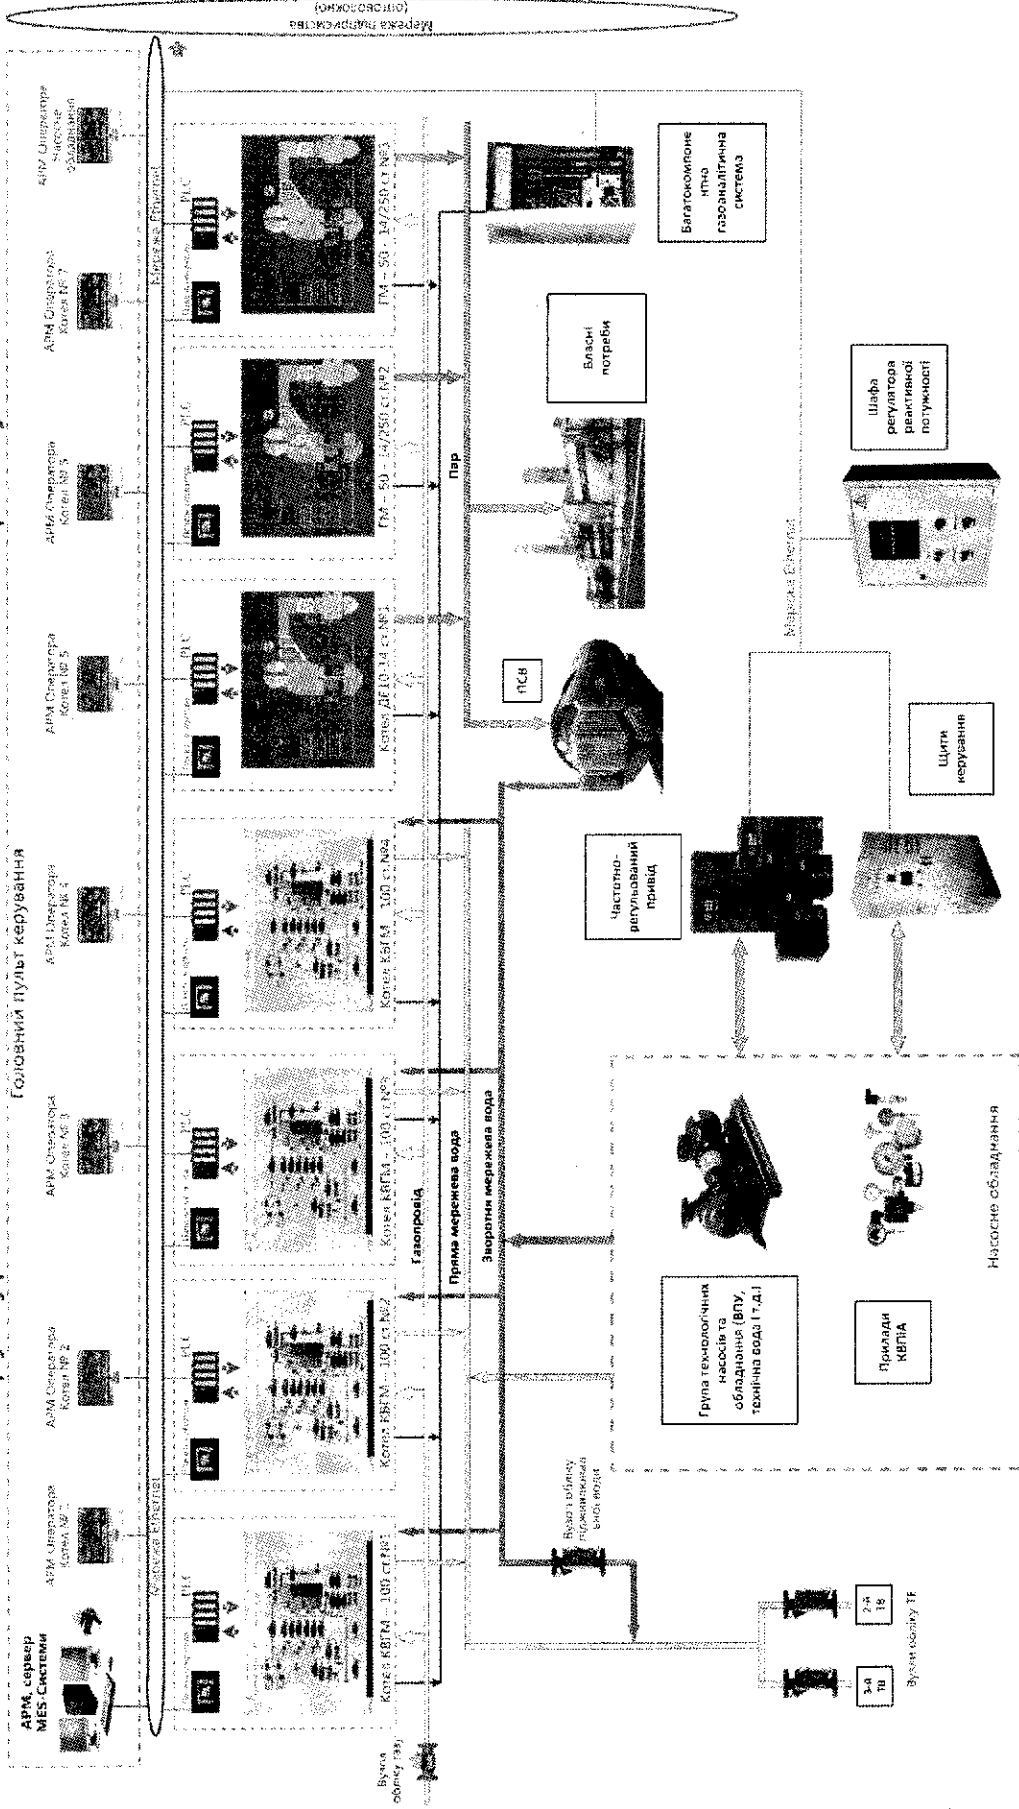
АРМ, сервер MES-Системи

Головний пульт керування

АРМ Оператора Котел № 1

АРМ Оператора Котел № 2

АРМ Оператора Котел № 3

АРМ Оператора Котел № 4

АРМ Оператора Котел № 5

АРМ Оператора Котел № 6

АРМ Оператора Котел № 7

АРМ Оператора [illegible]

Мережа Ethernet

Мережа Ethernet

Мережа підприємства (оптоволокно)

PLC

Котел КВГМ – 100 ст.№1

Котел КВГМ – 100 ст.№2

Котел КВГМ – 100 ст.№3

Котел КВГМ – 100 ст.№4

Котел ДЕ 10-14 ст.№1

ГМ – 50 – 14/250 ст.№2

ГМ – 50 – 14/250 ст.№3

Вузол обліку газу

Газопровід

Пряма мережева вода

Зворотня мережева вода

Пар

Вузол обліку підживлюючої води

ПСВ

Власні потреби

Багатокомпонентна газоаналітична система

Частотно-регульований привід

Щити керування

Мережа Ethernet

Шафа регулятора реактивної потужності

Група технологічних насосів та обладнання (ВПУ, технічна вода і т.д.)

Прилади КВПіА

Насосне обладнання

Вузли обліку ТЕ

1-й ТВ

2-й ТВ